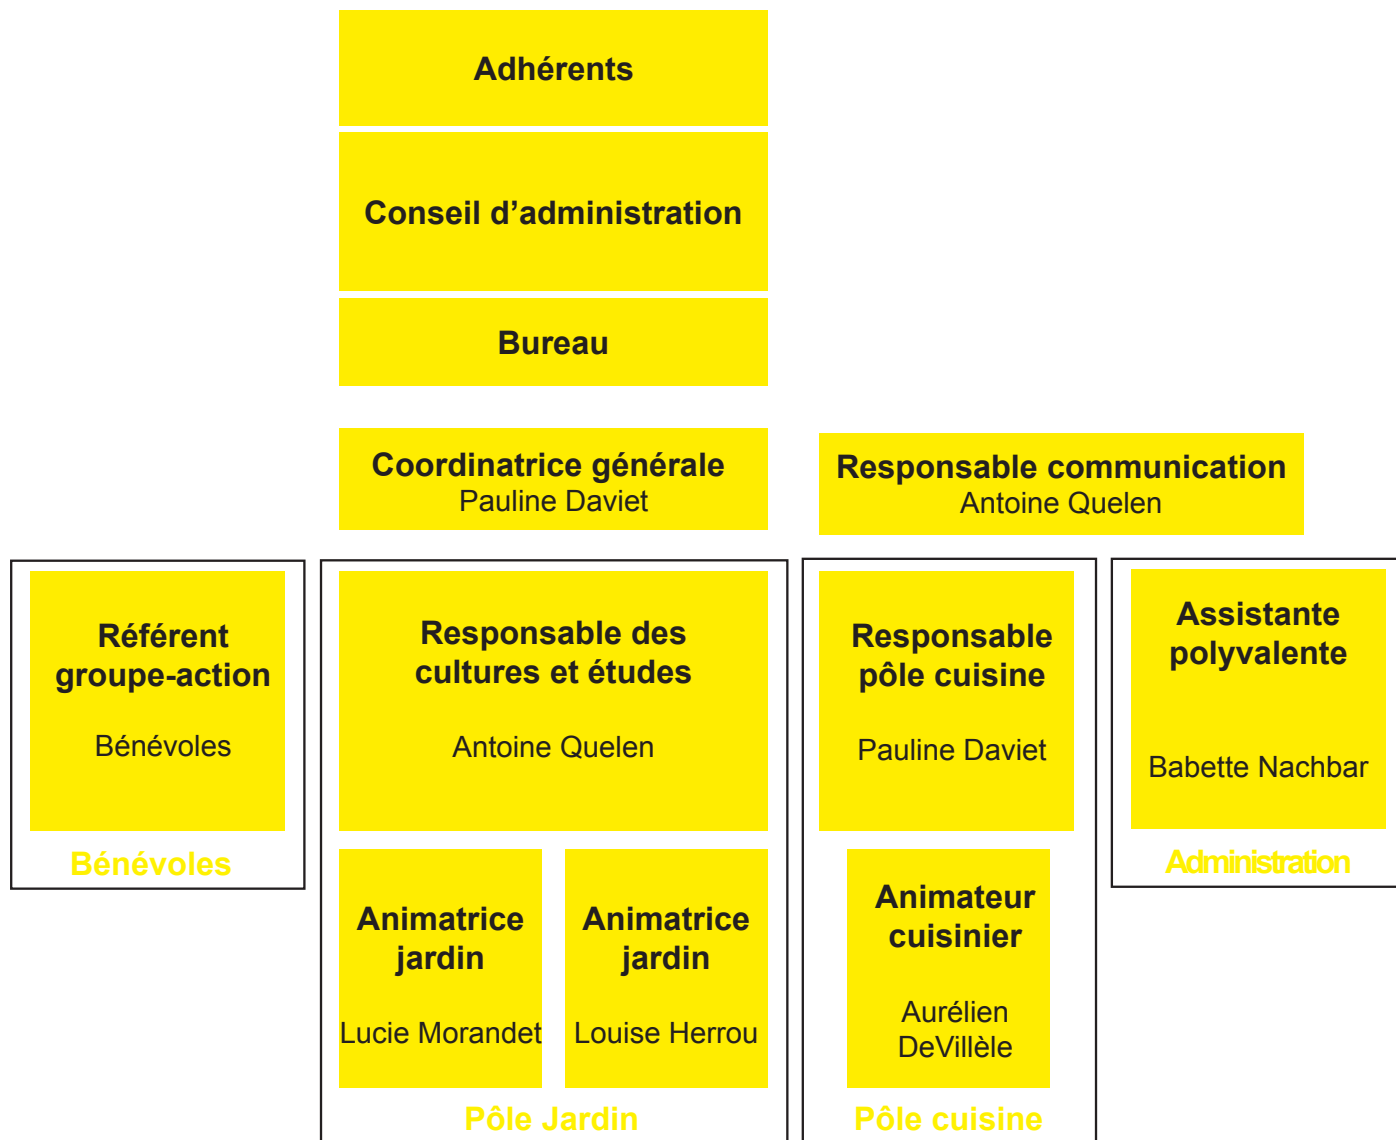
Adhérents

Conseil d’administration

Bureau

Coordinatrice générale
Pauline Daviet

Responsable communication
Antoine Quelen

Référent groupe-action

Bénévoles

Bénévoles

Responsable des cultures et études

Antoine Quelen

Animatrice jardin

Lucie Morandet

Animatrice jardin

Louise Herrou

Pôle Jardin

Responsable pôle cuisine

Pauline Daviet

Animateur cuisinier

Aurélien DeVillèle

Pôle cuisine

Assistante polyvalente

Babette Nachbar

Administration